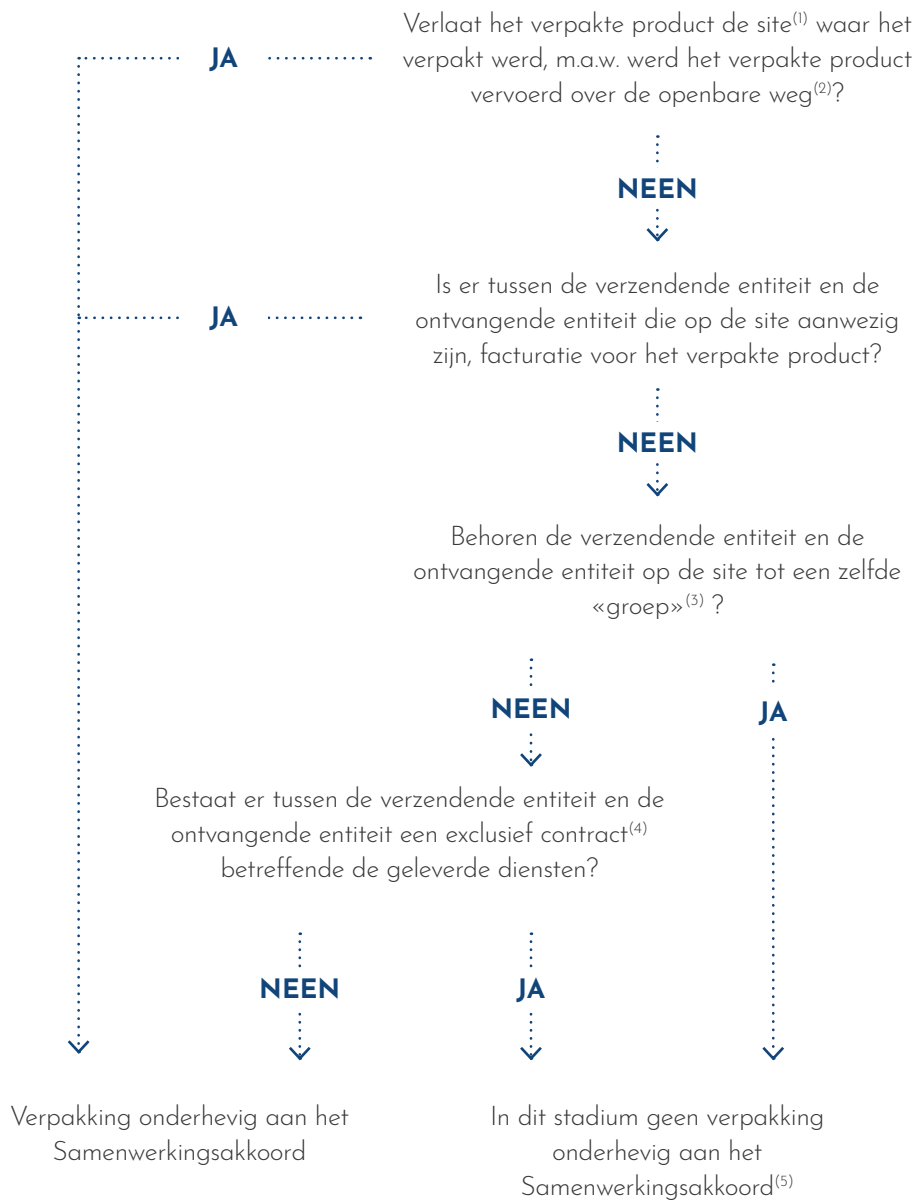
JA

Verlaat het verpakte product de site$^{(1)}$ waar het verpakt werd, m.a.w. werd het verpakte product vervoerd over de openbare weg$^{(2)}$?

NEEN

JA

Is er tussen de verzendende entiteit en de ontvangende entiteit die op de site aanwezig zijn, facturatie voor het verpakte product?

NEEN

Behoren de verzendende entiteit en de ontvangende entiteit op de site tot een zelfde «groep»$^{(3)}$ ?

NEEN

JA

Bestaat er tussen de verzendende entiteit en de ontvangende entiteit een exclusief contract$^{(4)}$ betreffende de geleverde diensten?

NEEN

JA

Verpakking onderhevig aan het Samenwerkingsakkoord

In dit stadium geen verpakking onderhevig aan het Samenwerkingsakkoord$^{(5)}$